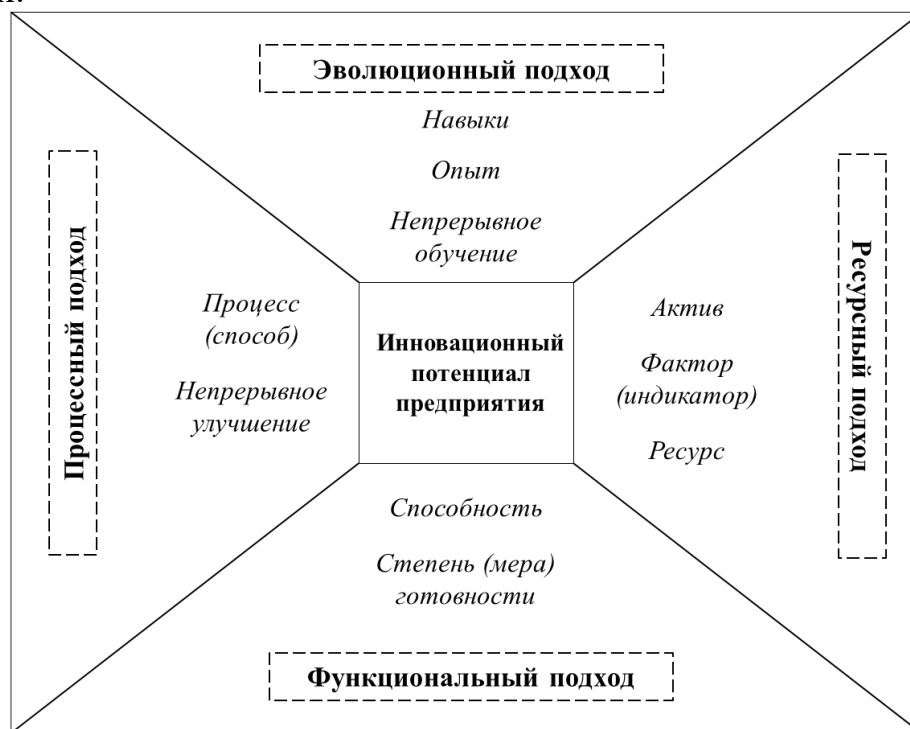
Эволюционный подход

Навыки

Опыт

Непрерывное обучение

Процессный подход

Процесс (способ)

Непрерывное улучшение

Инновационный потенциал предприятия

Актив

Фактор (индикатор)

Ресурс

Ресурсный подход

Способность

Степень (мера) готовности

Функциональный подход